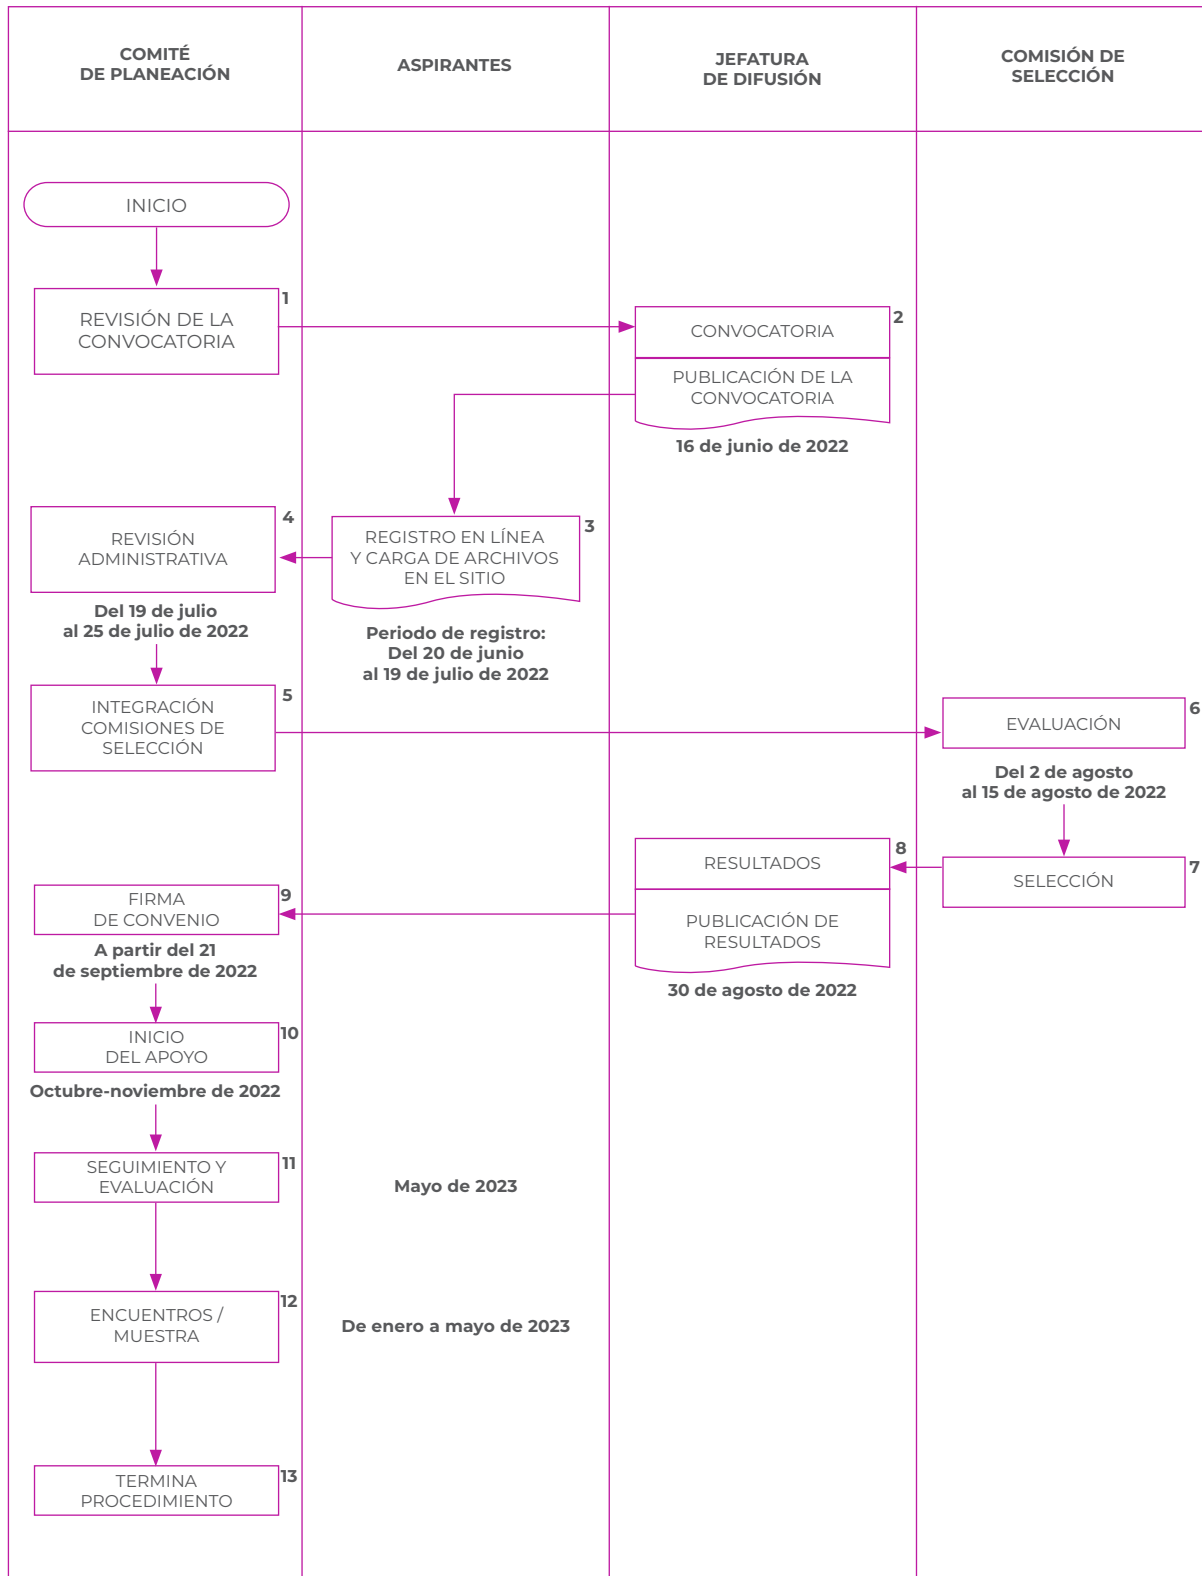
COMITÉ DE PLANEACIÓN

ASPIRANTES

JEFATURA DE DIFUSIÓN

COMISIÓN DE SELECCIÓN

INICIO

REVISIÓN DE LA CONVOCATORIA 1

CONVOCATORIA 2

PUBLICACIÓN DE LA CONVOCATORIA

16 de junio de 2022

REVISIÓN ADMINISTRATIVA 4

REGISTRO EN LÍNEA Y CARGA DE ARCHIVOS EN EL SITIO 3

Del 19 de julio al 25 de julio de 2022

Periodo de registro: Del 20 de junio al 19 de julio de 2022

INTEGRACIÓN COMISIONES DE SELECCIÓN 5

EVALUACIÓN 6

Del 2 de agosto al 15 de agosto de 2022

RESULTADOS 8

SELECCIÓN 7

FIRMA DE CONVENIO 9

PUBLICACIÓN DE RESULTADOS

A partir del 21 de septiembre de 2022

30 de agosto de 2022

INICIO DEL APOYO 10

Octubre-noviembre de 2022

SEGUIMIENTO Y EVALUACIÓN 11

Mayo de 2023

ENCUENTROS / MUESTRA 12

De enero a mayo de 2023

TERMINA PROCEDIMIENTO 13